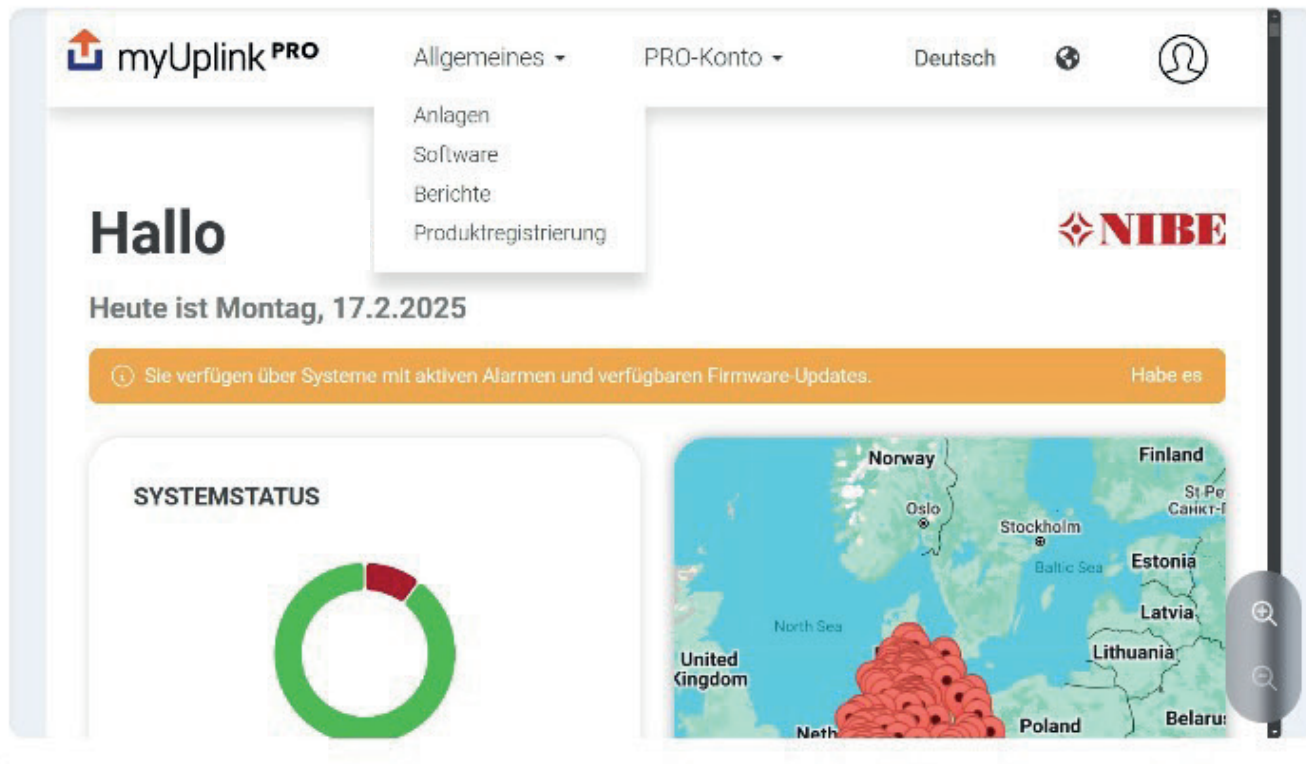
myUplink PRO

Allgemeines ▾

PRO-Konto ▾

Deutsch

Anlagen
Software
Berichte
Produktregistrierung

Hallo

NIBE

Heute ist Montag, 17.2.2025

ⓘ Sie verfügen über Systeme mit aktiven Alarmen und verfügbaren Firmware-Updates.

Habe es

SYSTEMSTATUS

Norway
Finland
Oslo
Stockholm
St Pe
Санкт-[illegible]
Baltic Sea
Estonia
Latvia
North Sea
United Kingdom
Lithuania
Neth
Poland
Belaru